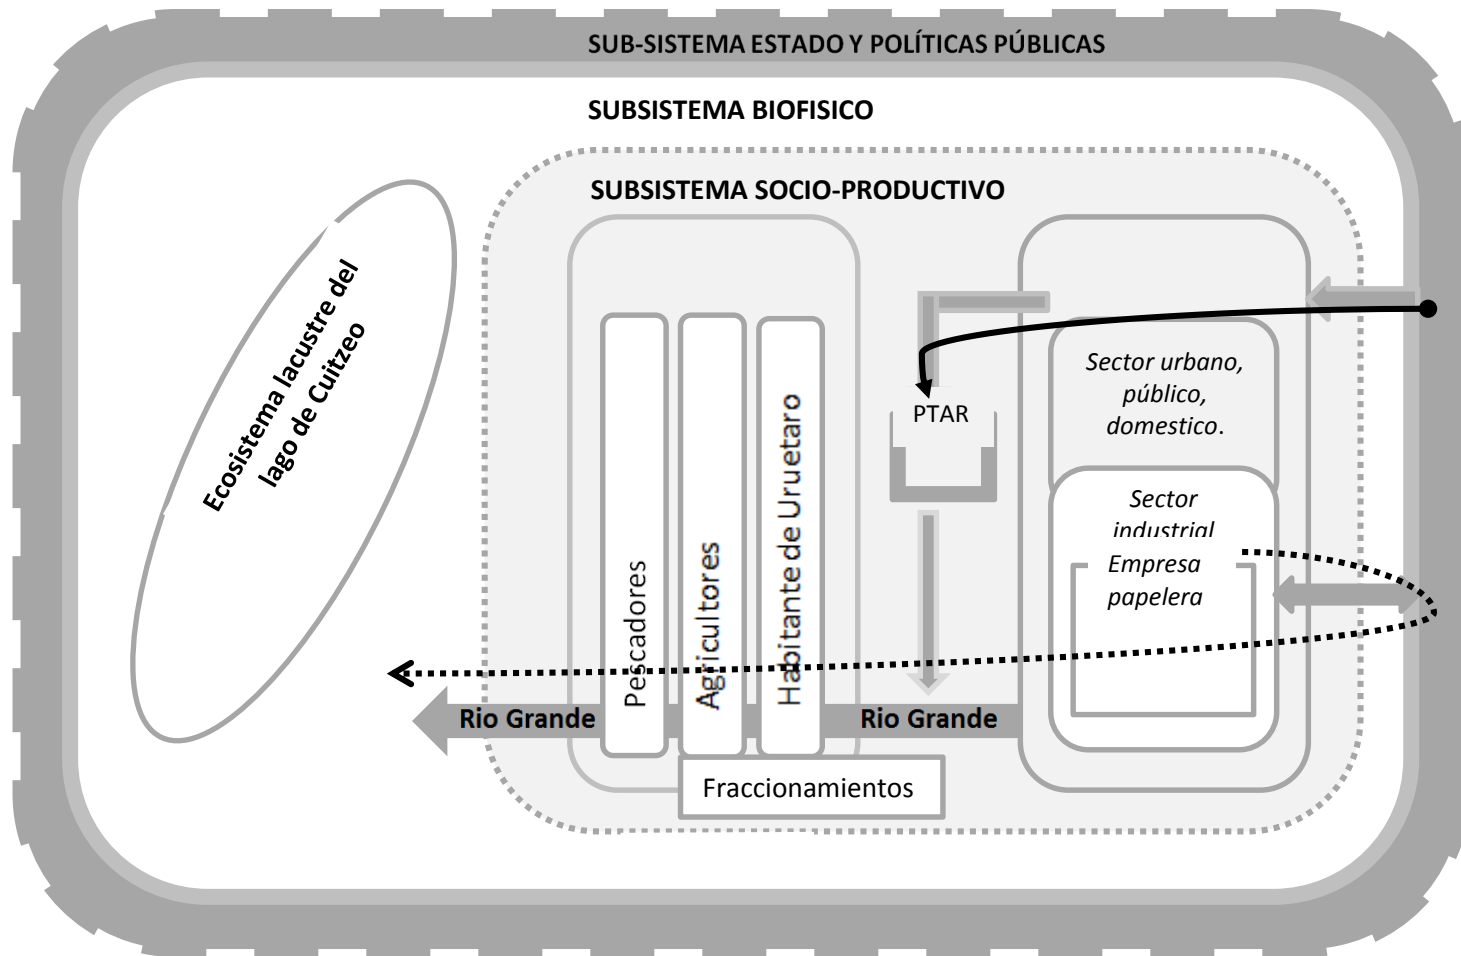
SUB-SISTEMA ESTADO Y POLÍTICAS PÚBLICAS

SUBSISTEMA BIOFISICO

SUBSISTEMA SOCIO-PRODUCTIVO

Ecosistema lacustre del lago de Cuitzeo

Pescadores

Agricultores

Habitante de Uruetaro

PTAR

Sector urbano, público, domestico.

Sector industrial

Empresa papelera

Rio Grande

Rio Grande

Fraccionamientos